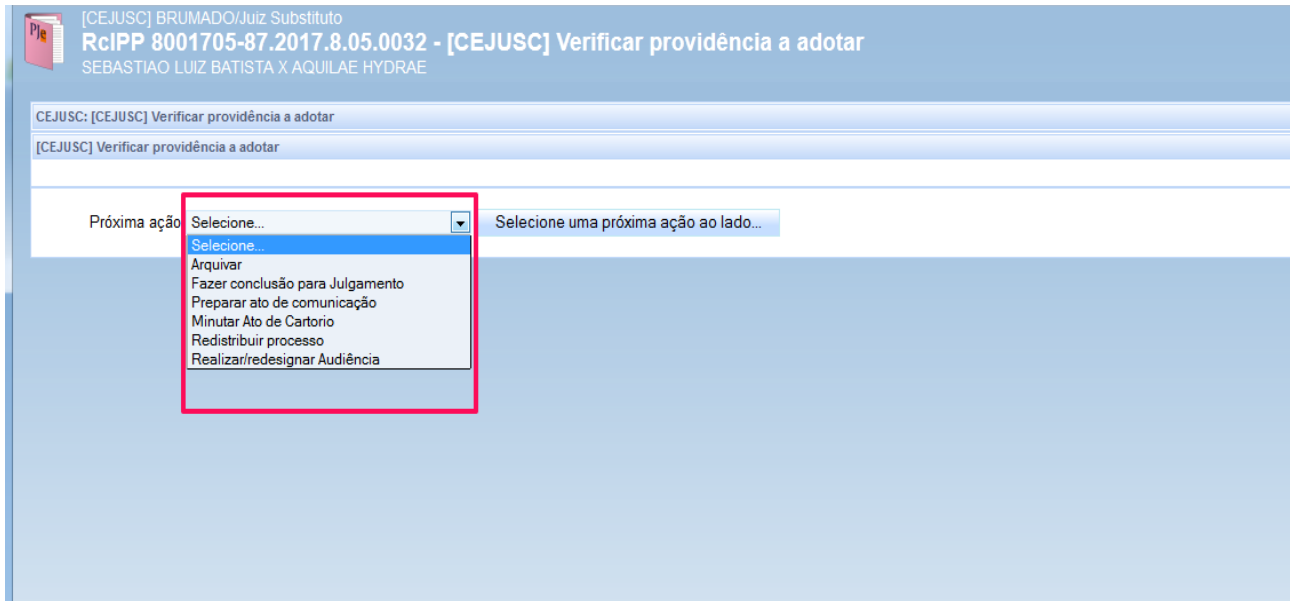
PJe

[CEJUSC] BRUMADO/Juiz Substituto

RcIPP 8001705-87.2017.8.05.0032 - [CEJUSC] Verificar providência a adotar

SEBASTIAO LUIZ BATISTA X AQUILAE HYDRAE

CEJUSC: [CEJUSC] Verificar providência a adotar

[CEJUSC] Verificar providência a adotar

Próxima ação Selecione...

Selecione uma próxima ação ao lado...

Selecione...
Arquivar
Fazer conclusão para Julgamento
Preparar ato de comunicação
Minutar Ato de Cartorio
Redistribuir processo
Realizar/redesignar Audiência